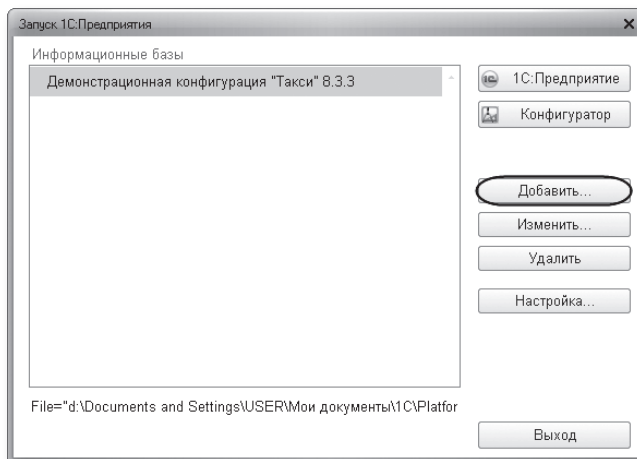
Запуск 1С:Предприятия

Информационные базы

Демонстрационная конфигурация "Такси" 8.3.3

1С:Предприятие

Конфигуратор

Добавить...

Изменить...

Удалить

Настройка...

File="d:\Documents and Settings\USER\Мои документы\1C\Platfor

Выход